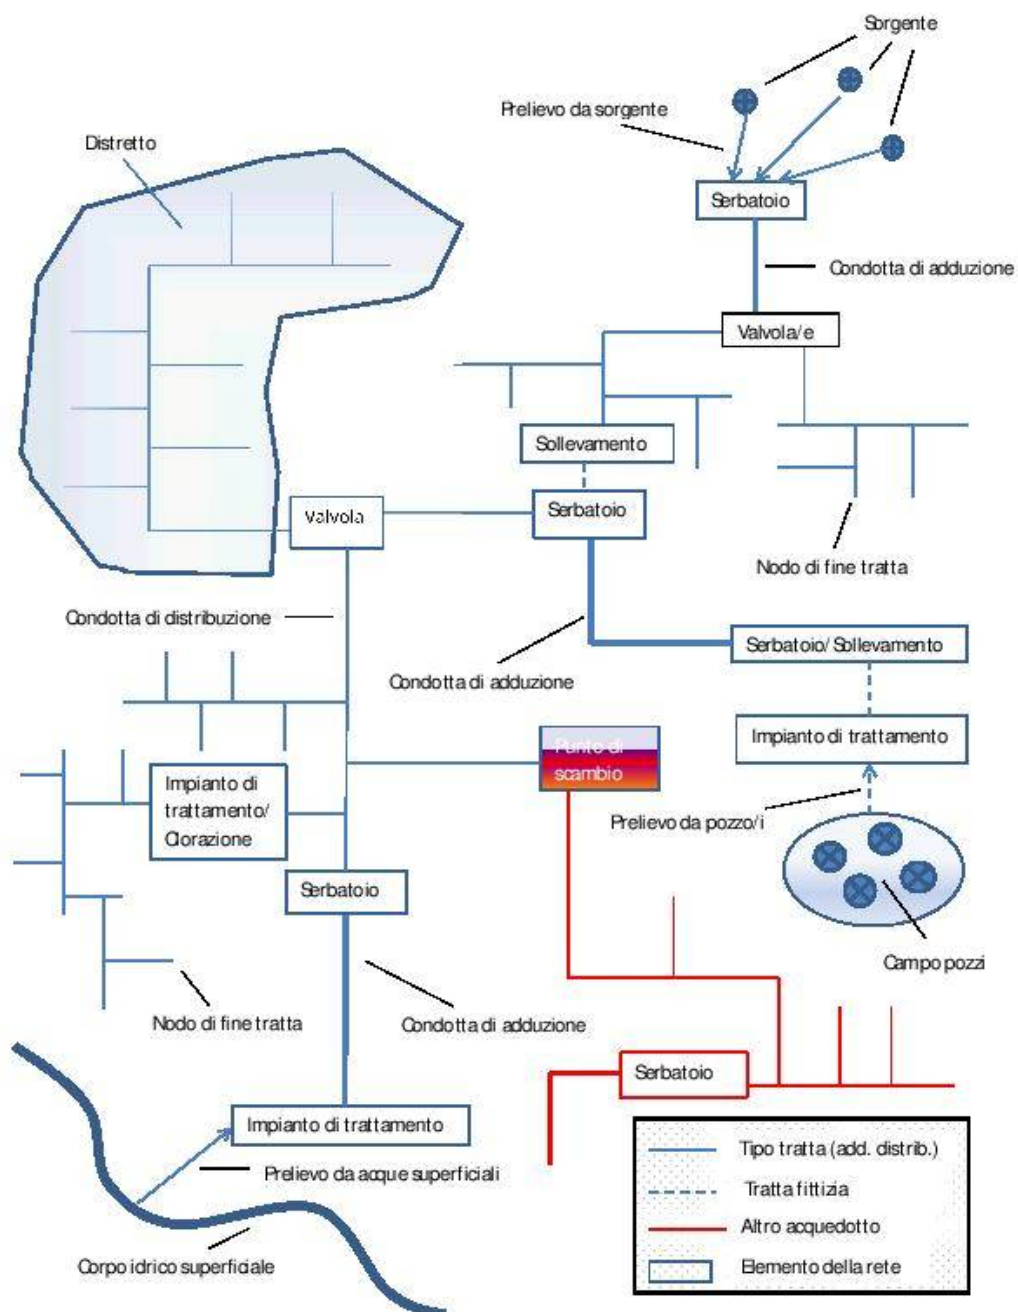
Sorgente

Prelievo da sorgente

Distretto

Serbatoio

Condotta di adduzione

Valvola/e

Sollevamento

Valvola

Serbatoio

Nodo di fine tratta

Condotta di distribuzione

Serbatoio/ Sollevamento

Condotta di adduzione

Impianto di trattamento

Punto di scambio

Impianto di trattamento/ Clorazione

Prelievo da pozzo/i

Serbatoio

Campo pozzi

Nodo di fine tratta

Condotta di adduzione

Serbatoio

Impianto di trattamento

Prelievo da acque superficiali

Corpo idrico superficiale

| | |
|---|---|
| | Tipo tratta (add. distrib.) |
| | Tratta fittizia |
| | Altro acquedotto |
| | Elemento della rete |